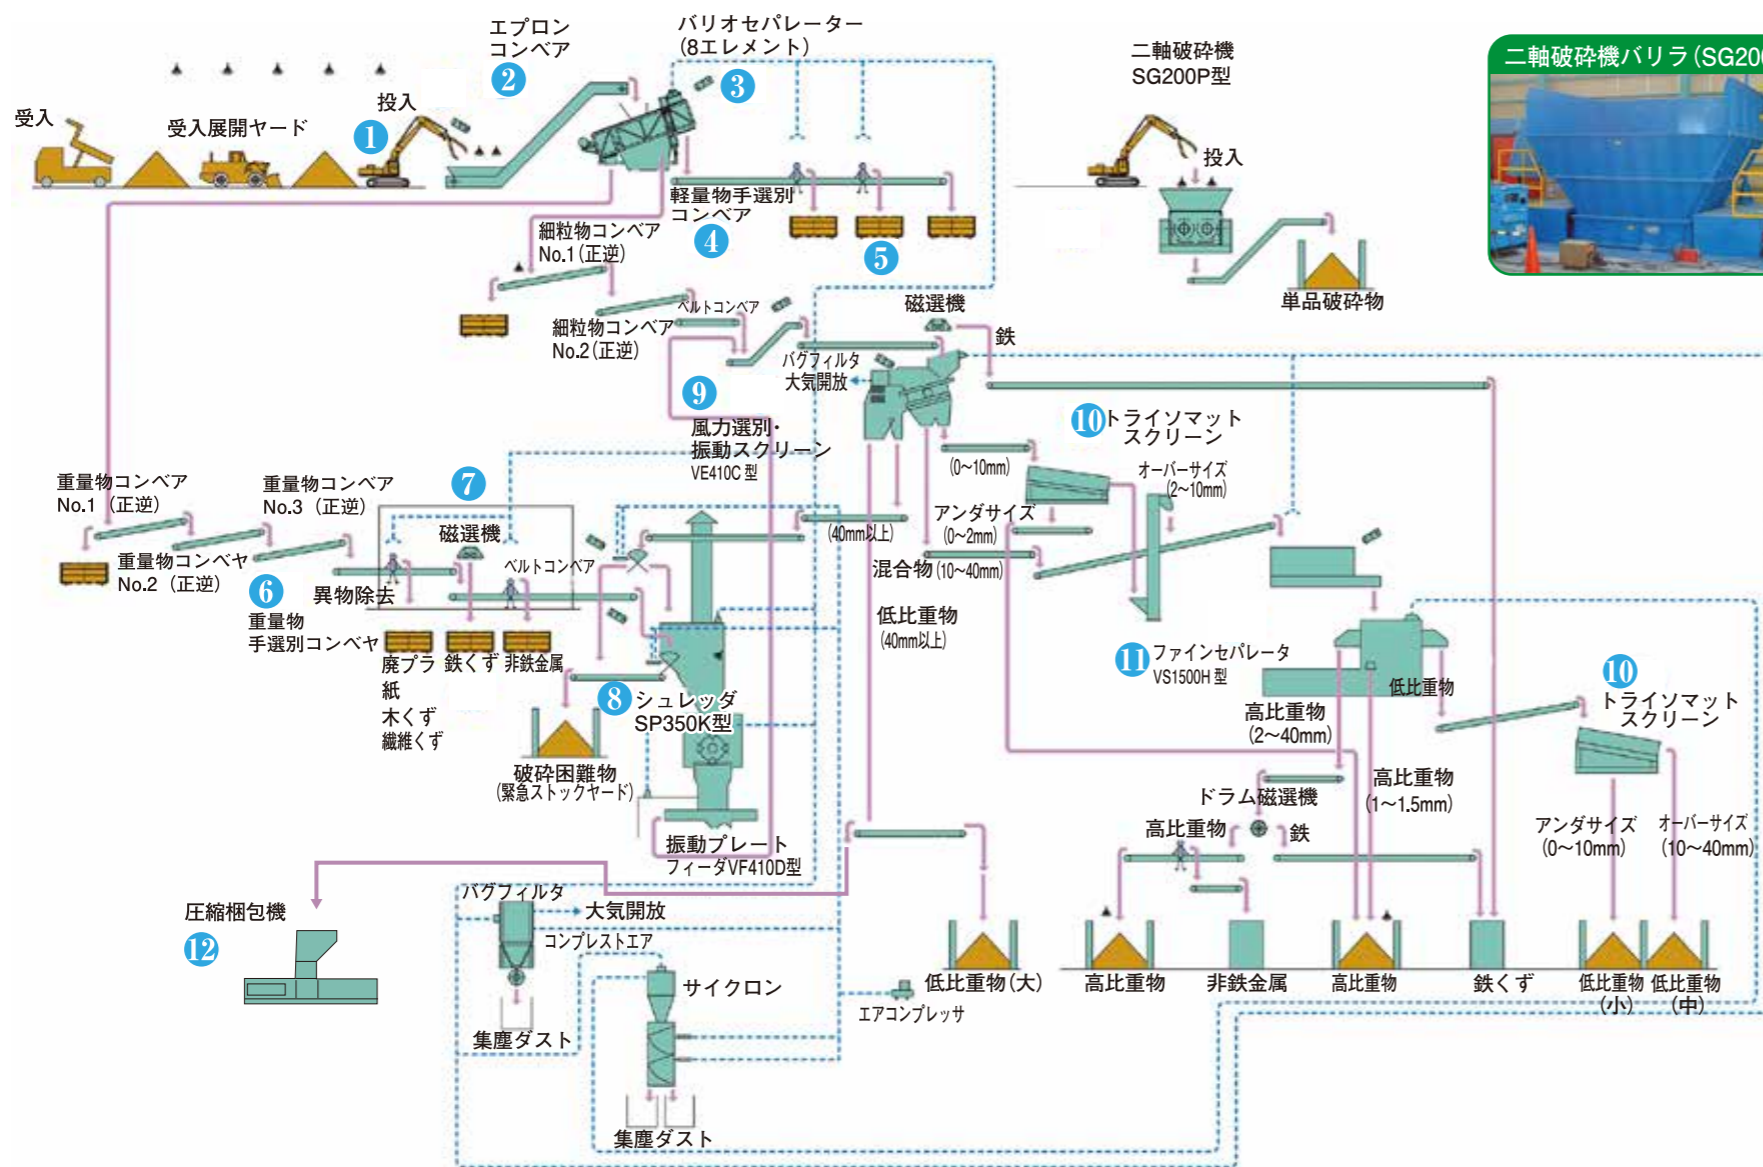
受入
受入展開ヤード
投入
1
エプロンコンベア
2
バリオセパレーター (8エレメント)
3
二軸破砕機 SG200P型
投入
単品破砕物
二軸破砕機バリラ(SG20
軽量物手選別コンベア
4
5
細粒物コンベア No.1(正逆)
細粒物コンベア No.2(正逆)
ベルトコンベア
磁選機
鉄
バグフィルタ 大気開放
9
風力選別・振動スクリーン VE410C型
10 トライソマット スクリーン
オーバーサイズ (2~10mm)
(0~10mm)
アンダサイズ (0~2mm)
(40mm以上)
混合物 (10~40mm)
低比重物 (40mm以上)
重量物コンベア No.1 (正逆)
重量物コンベア No.3 (正逆)
7
磁選機
ベルトコンベア
重量物コンベヤ No.2 (正逆)
6
異物除去
重量物手選別コンベヤ
廃プラ 紙 木くず 繊維くず
鉄くず
非鉄金属
8 シュレッダ SP350K型
破砕困難物 (緊急ストックヤード)
振動プレート フィーダVF410D型
11 ファインセパレータ VS1500H型
低比重物
高比重物 (2~40mm)
10 トライソマット スクリーン
高比重物 (1~1.5mm)
ドラム磁選機
高比重物
鉄
アンダサイズ (0~10mm)
オーバーサイズ (10~40mm)
圧縮梱包機
12
バグフィルタ
大気開放
コンプレストエア
集塵ダスト
サイクロン
集塵ダスト
エアコンプレッサ
低比重物(大)
高比重物
非鉄金属
高比重物
鉄くず
低比重物 (小)
低比重物 (中)